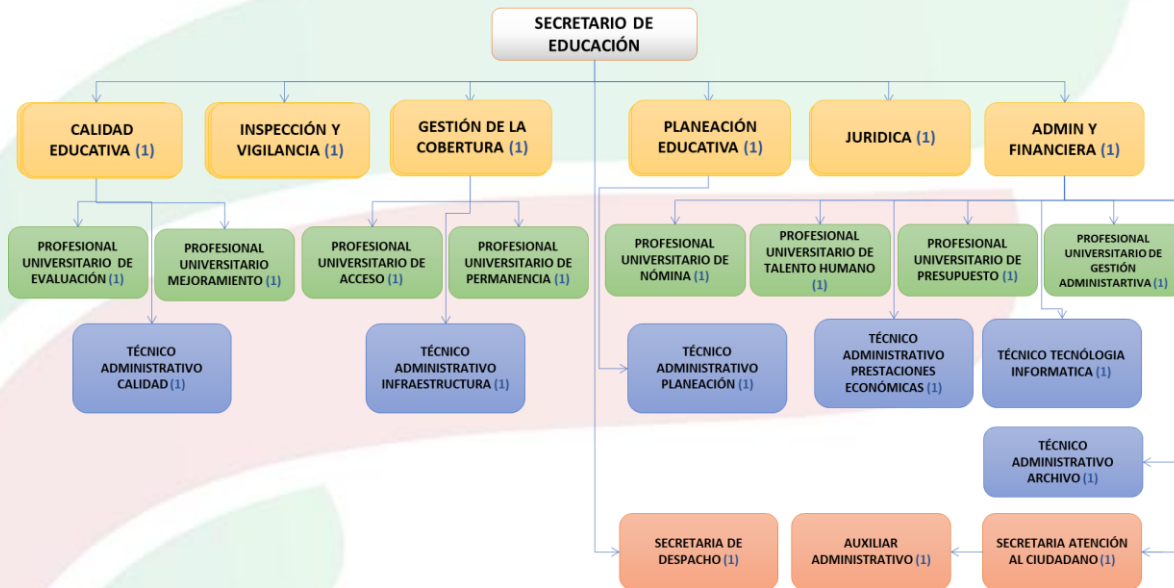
SECRETARIO DE EDUCACIÓN

CALIDAD EDUCATIVA (1)

INSPECCIÓN Y VIGILANCIA (1)

GESTIÓN DE LA COBERTURA (1)

PLANEACIÓN EDUCATIVA (1)

JURIDICA (1)

ADMIN Y FINANCIERA (1)

PROFESIONAL UNIVERSITARIO DE EVALUACIÓN (1)

PROFESIONAL UNIVERSITARIO MEJORAMIENTO (1)

PROFESIONAL UNIVERSITARIO DE ACCESO (1)

PROFESIONAL UNIVERSITARIO DE PERMANENCIA (1)

PROFESIONAL UNIVERSITARIO DE NÓMINA (1)

PROFESIONAL UNIVERSITARIO DE TALENTO HUMANO (1)

PROFESIONAL UNIVERSITARIO DE PRESUPUESTO (1)

PROFESIONAL UNIVERSITARIO DE GESTIÓN ADMINISTARTIVA (1)

TÉCNICO ADMINISTRATIVO CALIDAD (1)

TÉCNICO ADMINISTRATIVO INFRAESTRUCTURA (1)

TÉCNICO ADMINISTRATIVO PLANEACIÓN (1)

TÉCNICO ADMINISTRATIVO PRESTACIONES ECONÓMICAS (1)

TÉCNICO TECNÓLOGIA INFORMATICA (1)

TÉCNICO ADMINISTRATIVO ARCHIVO (1)

SECRETARIA DE DESPACHO (1)

AUXILIAR ADMINISTRATIVO (1)

SECRETARIA ATENCIÓN AL CIUDADANO (1)